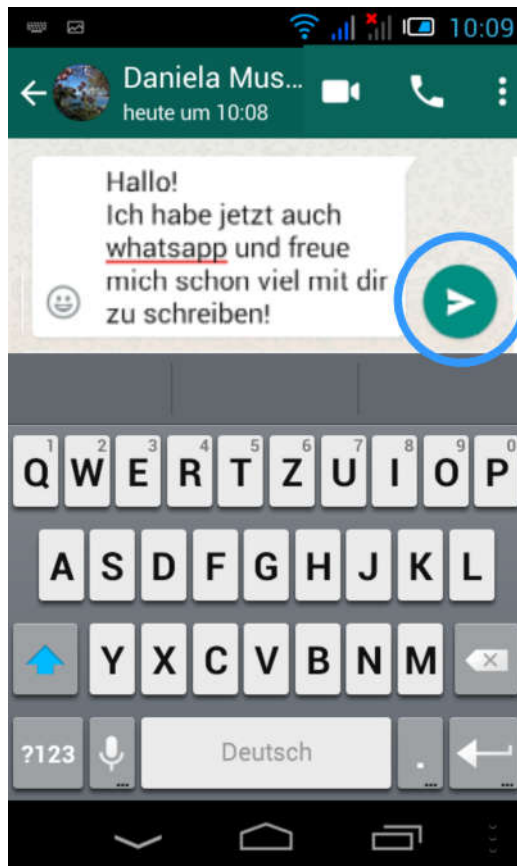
10:09

Daniela Mus...
heute um 10:08

Hallo!
Ich habe jetzt auch whatsapp und freue mich schon viel mit dir zu schreiben!

1 Q 2 W 3 E 4 R 5 T 6 Z 7 U 8 I 9 O 0 P
A S D F G H J K L
Y X C V B N M
?123 Deutsch .